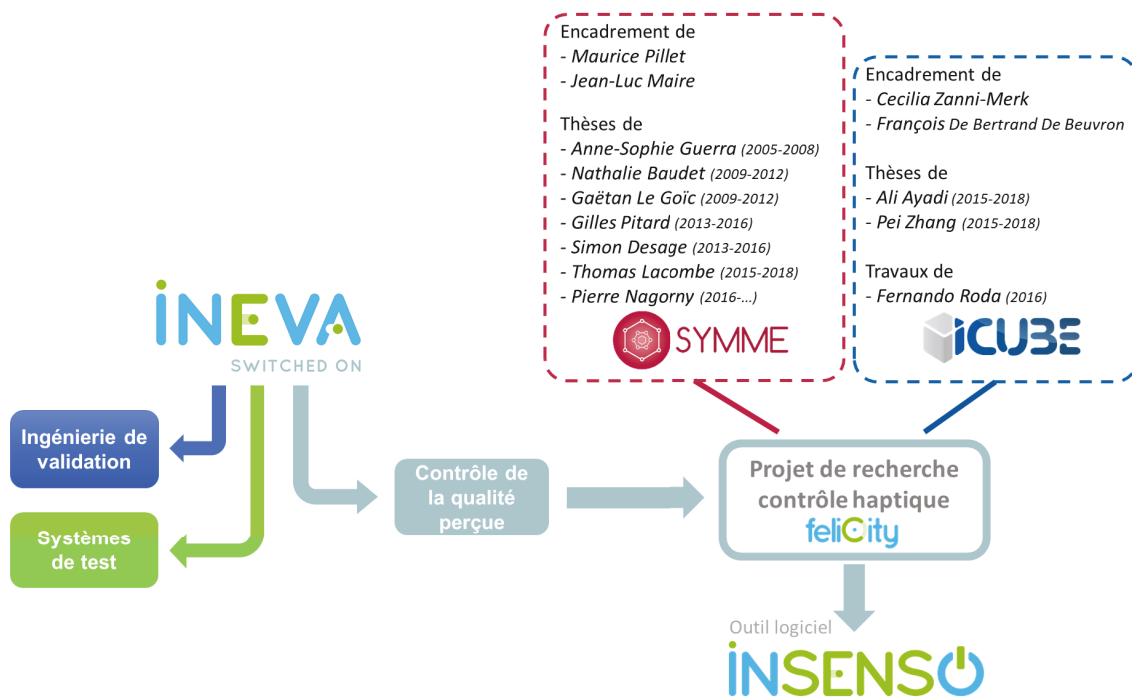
Encadrement de
- *Maurice Pillet*
- *Jean-Luc Maire*

Thèses de
- *Anne-Sophie Guerra* *(2005-2008)*
- *Nathalie Baudet* *(2009-2012)*
- *Gaëtan Le Goïc* *(2009-2012)*
- *Gilles Pitard* *(2013-2016)*
- *Simon Desage* *(2013-2016)*
- *Thomas Lacombe* *(2015-2018)*
- *Pierre Nagorny* *(2016-...)*

SYMME

Encadrement de
- *Cecilia Zanni-Merk*
- *François* De Bertrand De Beuvron

Thèses de
- *Ali Ayadi* *(2015-2018)*
- *Pei Zhang* *(2015-2018)*

Travaux de
- *Fernando Roda* *(2016)*

ICUBE

INEVA
SWITCHED ON

Ingénierie de validation

Systèmes de test

Contrôle de la qualité perçue

Projet de recherche contrôle haptique
feliCity

Outil logiciel
INSENSO